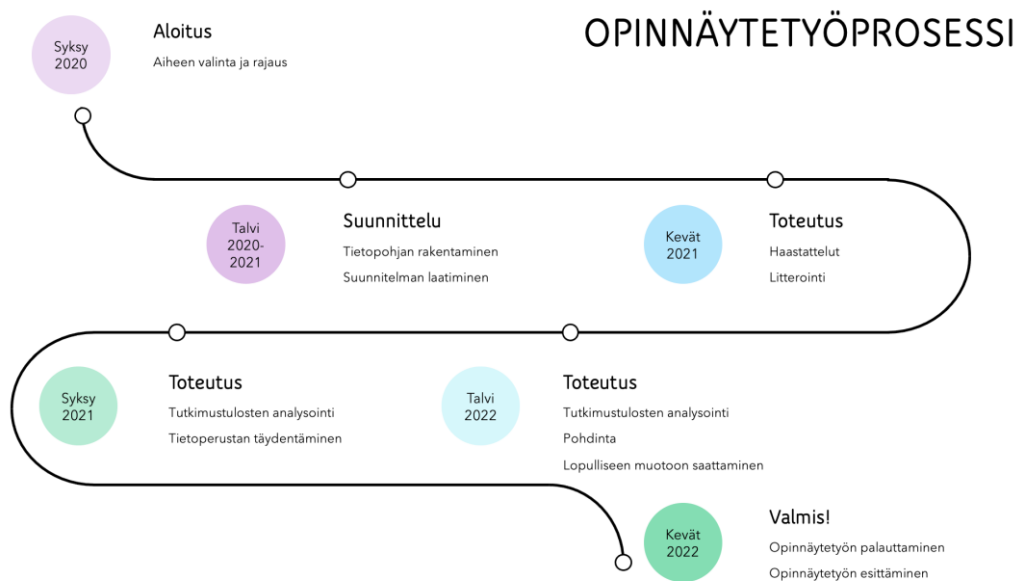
OPINNÄYTETYÖPROSESSI

Syksy 2020

Aloitus

Aiheen valinta ja rajaus

Talvi 2020-2021

Suunnittelu

Tietopohjan rakentaminen

Suunnitelman laatiminen

Kevät 2021

Toteutus

Haastattelut

Litterointi

Syksy 2021

Toteutus

Tutkimustulosten analysointi

Tietoperustan täydentäminen

Talvi 2022

Toteutus

Tutkimustulosten analysointi

Pohdinta

Lopulliseen muotoon saattaminen

Kevät 2022

Valmis!

Opinnäytetyön palauttaminen

Opinnäytetyön esittäminen